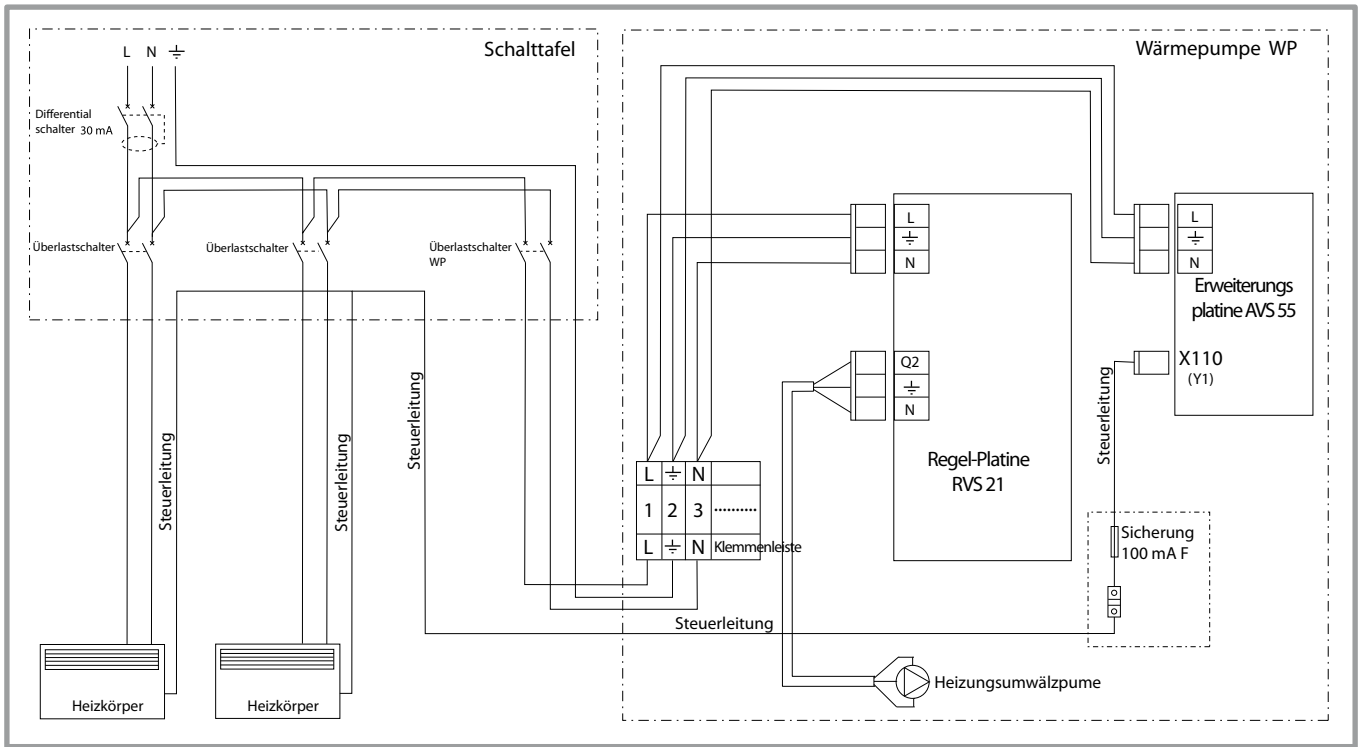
L N ⏚

Schalttafel

Differential schalter 30 mA

Überlastschalter

Überlastschalter

Überlastschalter WP

Steuerleitung

Steuerleitung

Steuerleitung

Heizkörper

Heizkörper

Wärmepumpe WP

L
⏚
N

L
⏚
N

Erweiterungs platine AVS 55

X110
(Y1)

Q2
⏚
N

Regel-Platine RVS 21

Steuerleitung

| L | ⏚ | N | |
|---|---|---|---|
| 1 | 2 | 3 | .......... |
| L | ⏚ | N | Klemmenleiste |

Sicherung 100 mA F

Steuerleitung

Heizungsumwälzpume